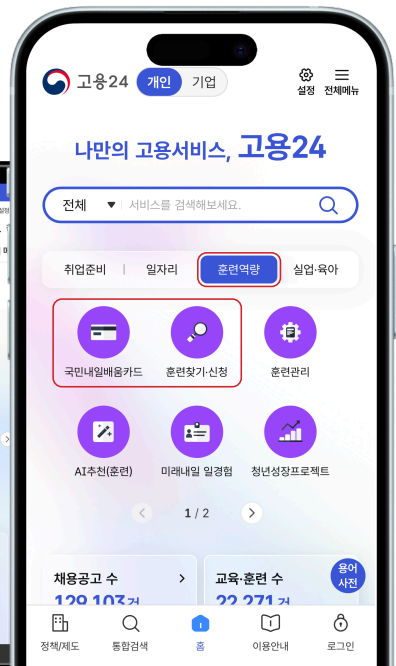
고용24 개인 기업
설정 전체메뉴

나만의 고용서비스, 고용24

전체 ▾ 서비스를 검색해보세요.

취업준비 | 일자리 훈련역량 실업·육아

국민내일배움카드
훈련찾기·신청
훈련관리
AI추천(훈련)
미래내일 일경험
청년성장프로젝트

1 / 2

채용공고 수 >
129,103건
교육·훈련 수
22,271건
용어사전

정책/제도
통합검색
홈
이용안내
로그인